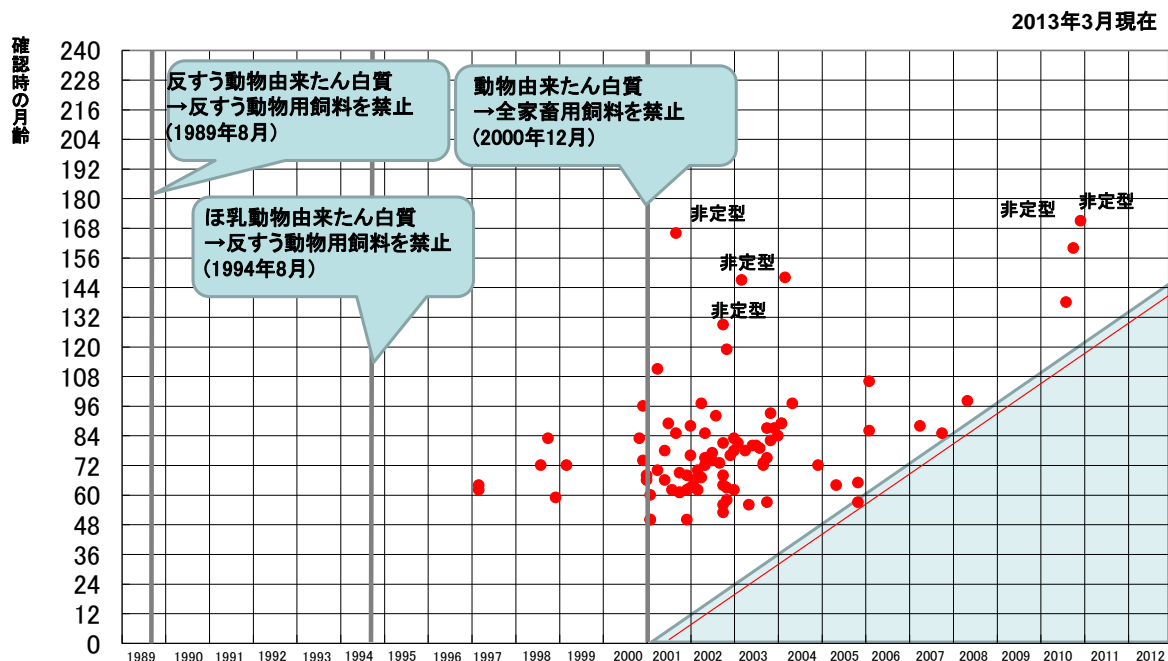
2013年3月現在

確認時の月齢

240
228
216
204
192
180
168
156
144
132
120
108
96
84
72
60
48
36
24
12
0

反すう動物由来たん白質
→反すう動物用飼料を禁止
(1989年8月)

動物由来たん白質
→全家畜用飼料を禁止
(2000年12月)

ほ乳動物由来たん白質
→反すう動物用飼料を禁止
(1994年8月)

非定型
非定型
非定型
非定型
非定型

1989 1990 1991 1992 1993 1994 1995 1996 1997 1998 1999 2000 2001 2002 2003 2004 2005 2006 2007 2008 2009 2010 2011 2012